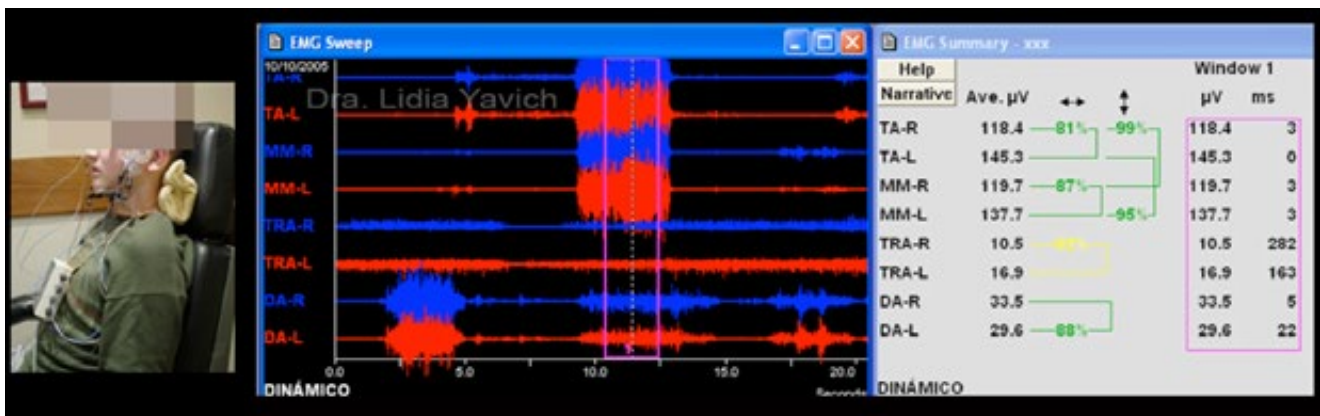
EMG Sweep

10/10/2005

TA-R

Dra. Lidia Yavich

TA-L

MM-R

MM-L

TRA-R

TRA-L

DA-R

DA-L

0.0 5.0 10.0 15.0 20.0

Seconds

DINÁMICO

EMG Summary - xxx

Help

Narrative

Ave. µV

Window 1

µV ms

| | Ave. µV | ↔ | ↕ | µV | ms |
|---|---|---|---|---|---|
| TA-R | 118.4 | 81% | 99% | 118.4 | 3 |
| TA-L | 145.3 | | | 145.3 | 0 |
| MM-R | 119.7 | 87% | | 119.7 | 3 |
| MM-L | 137.7 | | 95% | 137.7 | 3 |
| TRA-R | 10.5 | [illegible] | | 10.5 | 282 |
| TRA-L | 16.9 | | | 16.9 | 163 |
| DA-R | 33.5 | | | 33.5 | 5 |
| DA-L | 29.6 | 88% | | 29.6 | 22 |

DINÁMICO